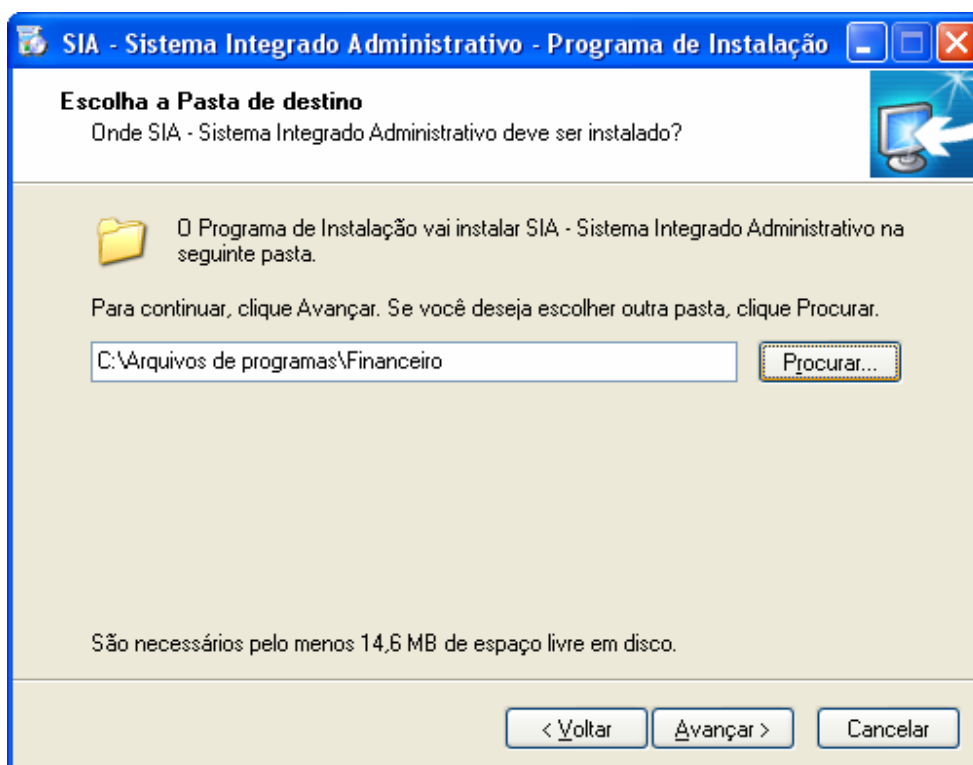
SIA - Sistema Integrado Administrativo - Programa de Instalação

Escolha a Pasta de destino

Onde SIA - Sistema Integrado Administrativo deve ser instalado?

O Programa de Instalação vai instalar SIA - Sistema Integrado Administrativo na seguinte pasta.

Para continuar, clique Avançar. Se você deseja escolher outra pasta, clique Procurar.

C:\Arquivos de programas\Financeiro

Procurar...

São necessários pelo menos 14,6 MB de espaço livre em disco.

< Voltar

Avançar >

Cancelar